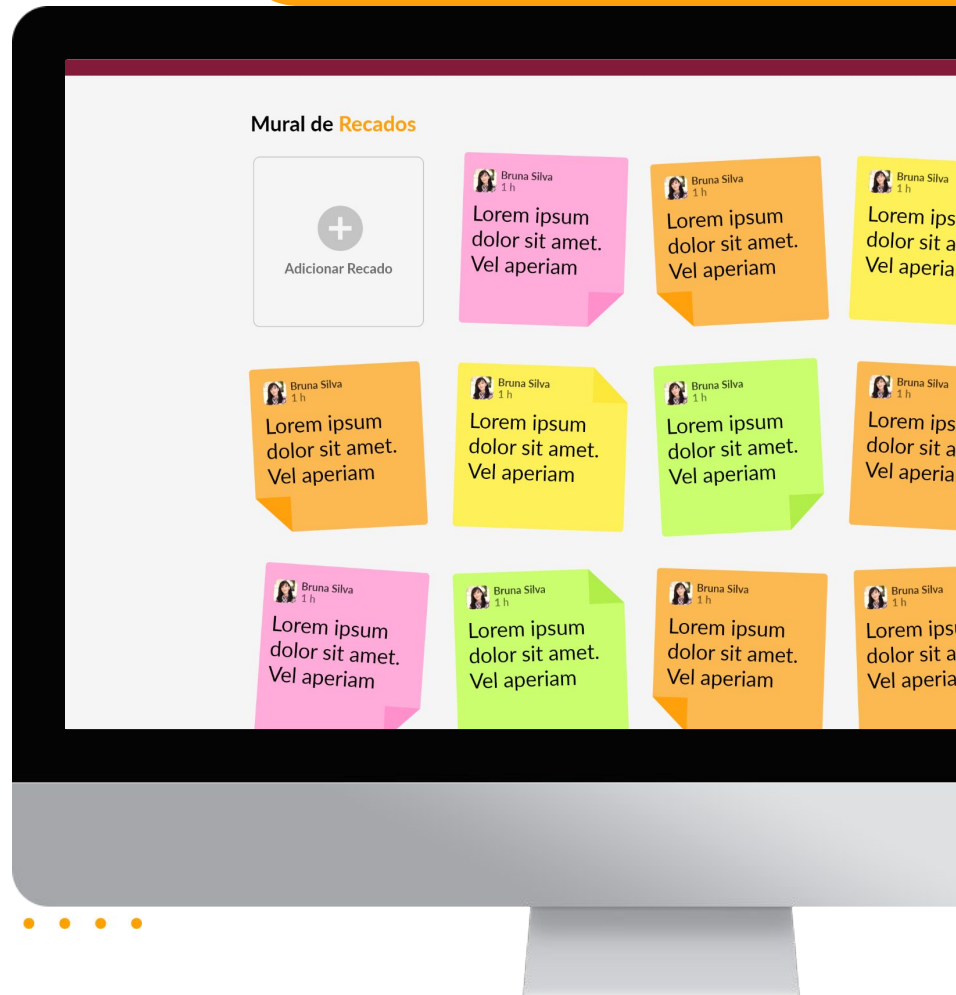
Mural de Recados

Adicionar Recado

Bruna Silva
1 h
Lorem ipsum dolor sit amet. Vel aperiam

Bruna Silva
1 h
Lorem ipsum dolor sit amet. Vel aperiam

Bruna Silva
1 h
Lorem ips dolor sit a Vel aperia

Bruna Silva
1 h
Lorem ipsum dolor sit amet. Vel aperiam

Bruna Silva
1 h
Lorem ipsum dolor sit amet. Vel aperiam

Bruna Silva
1 h
Lorem ipsum dolor sit amet. Vel aperiam

Bruna Silva
1 h
Lorem ips dolor sit a Vel aperia

Bruna Silva
1 h
Lorem ipsum dolor sit amet. Vel aperiam

Bruna Silva
1 h
Lorem ipsum dolor sit amet. Vel aperiam

Bruna Silva
1 h
Lorem ipsum dolor sit amet. Vel aperiam

Bruna Silva
1 h
Lorem ipsu dolor sit a Vel aperia